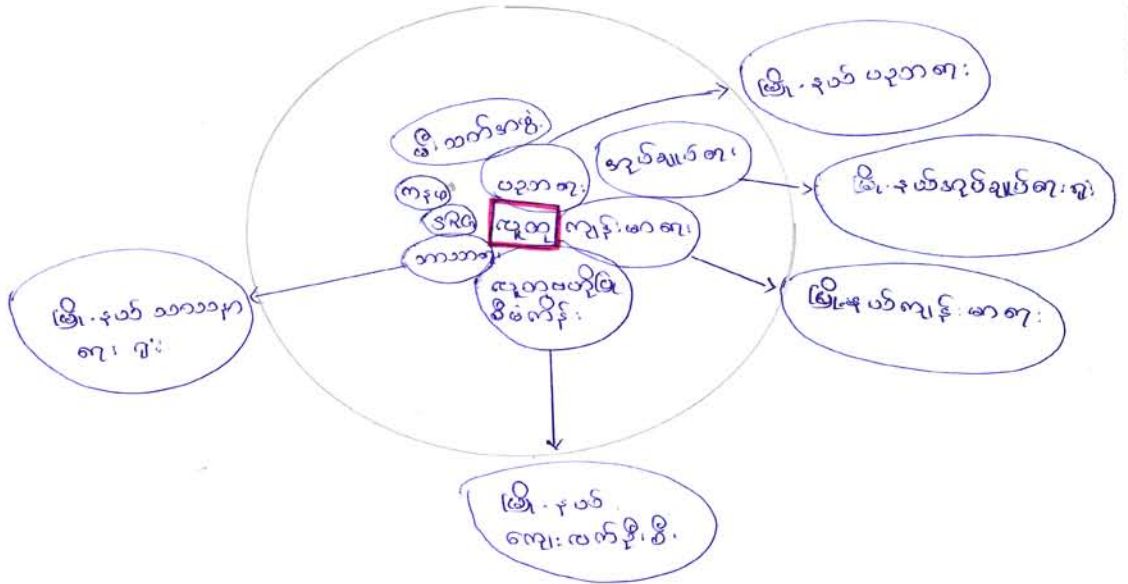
မြို့နယ် ပညာရေး

မြို့ဆက်ဆံမှု

ဘုတ်ချုပ်ရေး

ပညာရေး

မြို့နယ်အုပ်ချုပ်ရေးရုံး

ကနဦး

SRG

လူထု

ကျန်းမာရေး

ဘာသာရေး

မြို့နယ် ဘာသာရေး ရုံး

လူထုဖွံ့ဖြိုးရေး စီမံကိန်း

မြို့နယ်ကျန်းမာရေး

မြို့နယ် ကျေးလက်ဖွံ့ဖြိုး